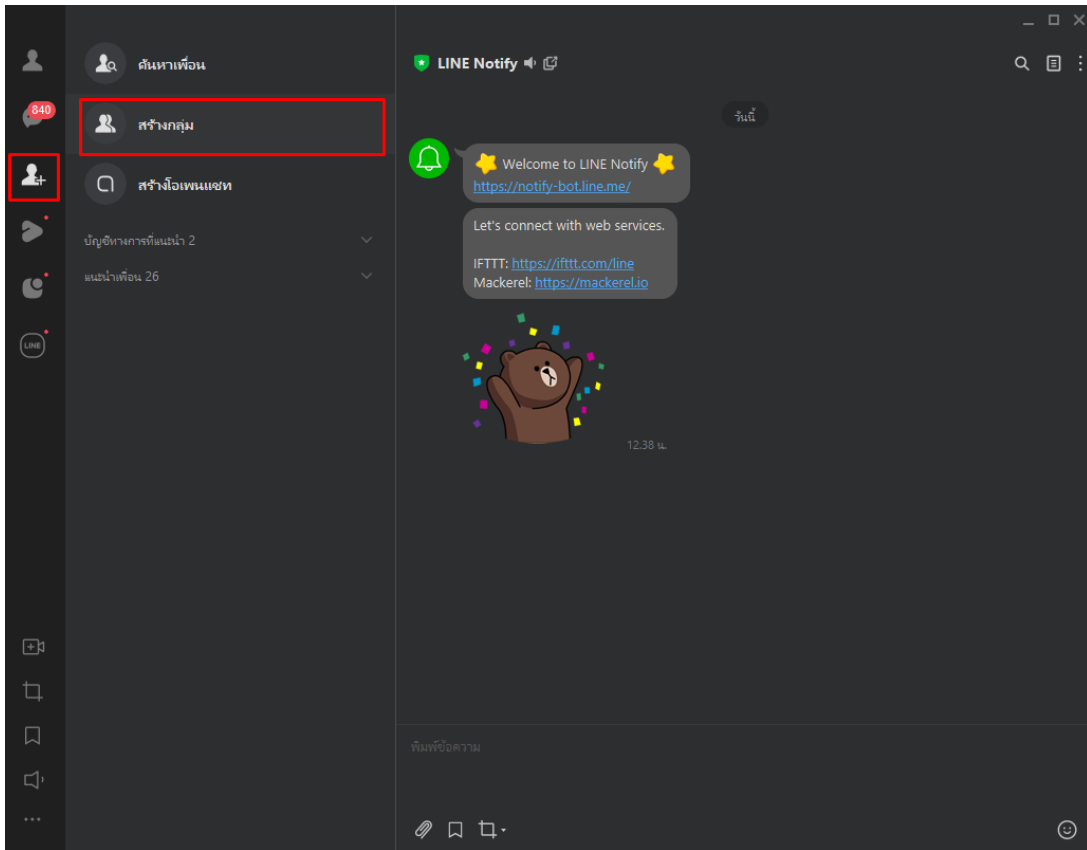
840

ค้นหาเพื่อน

สร้างกลุ่ม

สร้างโอเพนแชท

บัญชีทางการที่แนะนำ 2

แนะนำเพื่อน 26

LINE

LINE Notify

วันนี้

Welcome to LINE Notify
https://notify-bot.line.me/

Let's connect with web services.

IFTTT: https://ifttt.com/line
Mackerel: https://mackerel.io

12.38 น.

พิมพ์ข้อความ